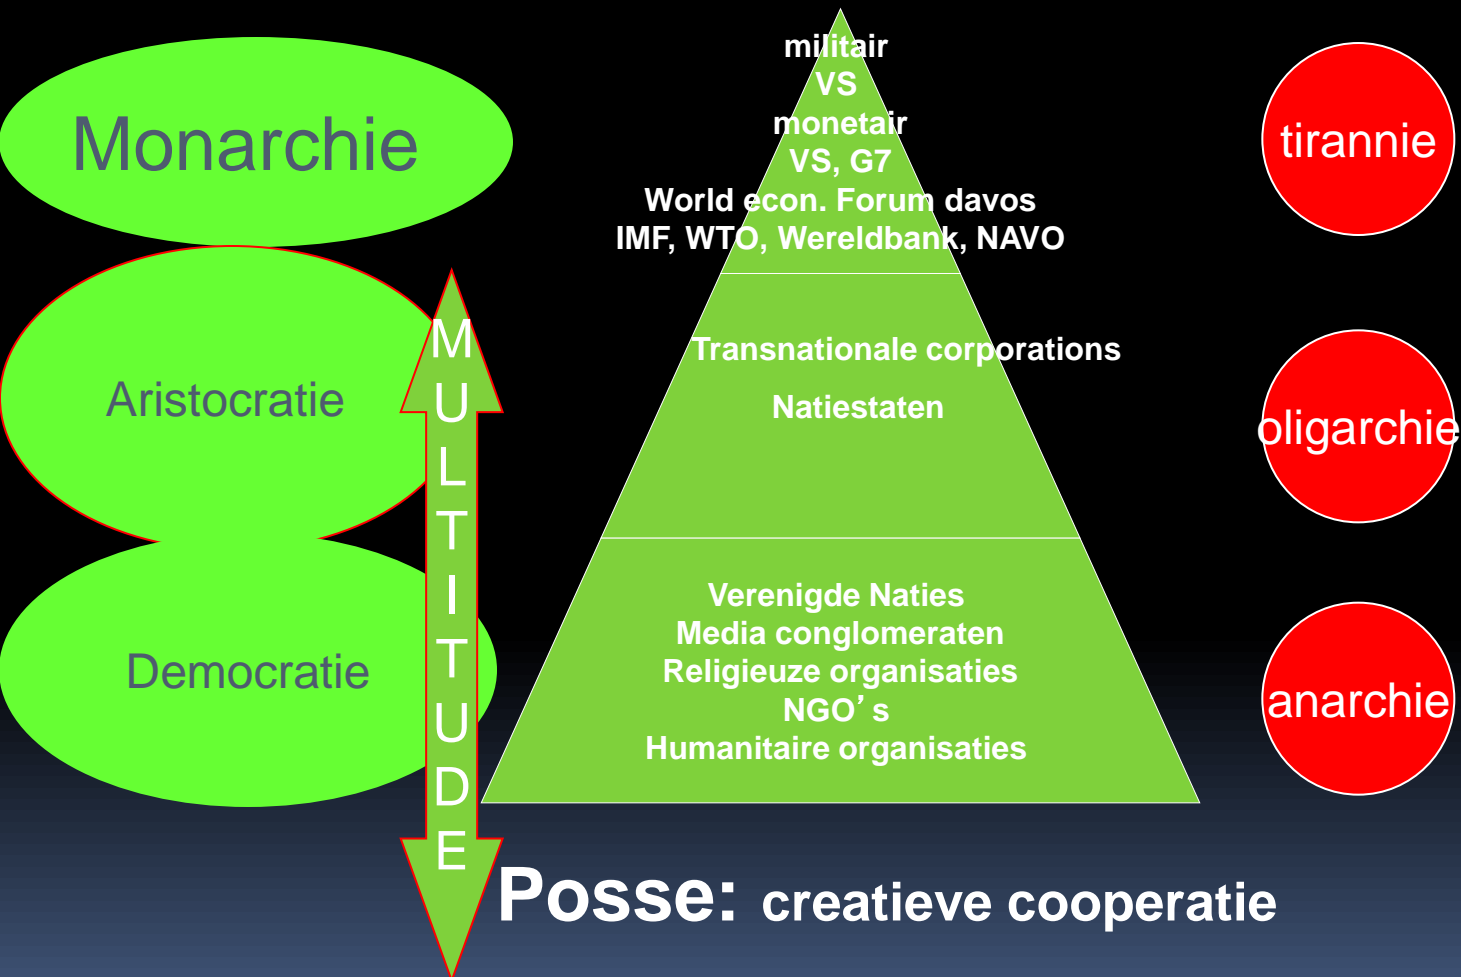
Monarchie

Aristocratie

Democratie

MULTITUDE

militair
VS
monetair
VS, G7
World econ. Forum davos
IMF, WTO, Wereldbank, NAVO

Transnationale corporations

Natiestaten

Verenigde Naties
Media conglomeraten
Religieuze organisaties
NGO' s
Humanitaire organisaties

tirannie

oligarchie

anarchie

Posse: creatieve cooperatie